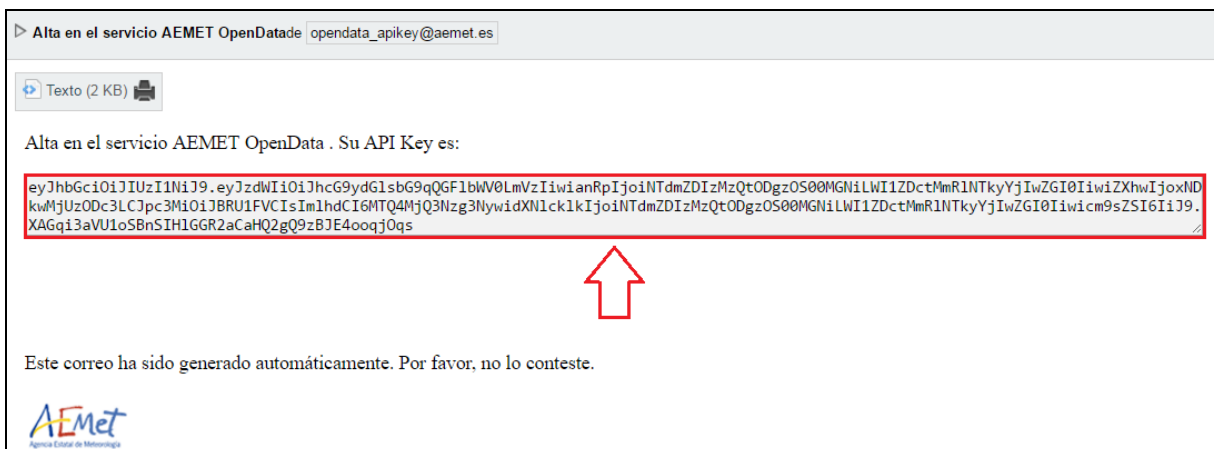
▷ Alta en el servicio AEMET OpenDatade opendata_apikey@aemet.es

Texto (2 KB)

Alta en el servicio AEMET OpenData . Su API Key es:

eyJhbGciOiJIUzI1NiJ9.eyJzdWIiOiJhcG9ydGlsbG9qQGFlbWV0LmVzIiwianRpIjoiNTdmZDIzMzQtODgzOS00MGNiLWI1ZDctMmRlNTkyYjIwZGI0IiwiZXhwIjoxNDkwMjUzODc3LCJpc3MiOiJBRU1FVCIsImlhdCI6MTQ4MjQ3Nzg3NywidXNlcklkIjoiNTdmZDIzMzQtODgzOS00MGNiLWI1ZDctMmRlNTkyYjIwZGI0Iiwicm9sZSI6IiJ9.XAGqi3aVU1oSBnSIHlGGR2aCaHQ2gQ9zBJE4ooqjOqs

Este correo ha sido generado automáticamente. Por favor, no lo conteste.

AEMET
Agencia Estatal de Meteorología